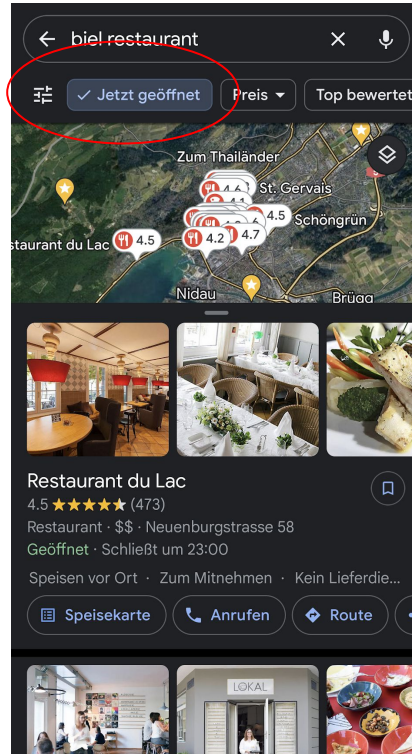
biel restaurant

Jetzt geöffnet
Preis
Top bewertet

Zum Thailänder
St. Gervais
4.6
4.1
4.5
Schöngrün
staurant du Lac
4.5
4.2
4.7
Nidau
Brügg

Restaurant du Lac
4.5 ★★★★★ (473)
Restaurant · $$ · Neuenburgstrasse 58
Geöffnet · Schließt um 23:00
Speisen vor Ort · Zum Mitnehmen · Kein Lieferdie...

Speisekarte
Anrufen
Route

LOKAL